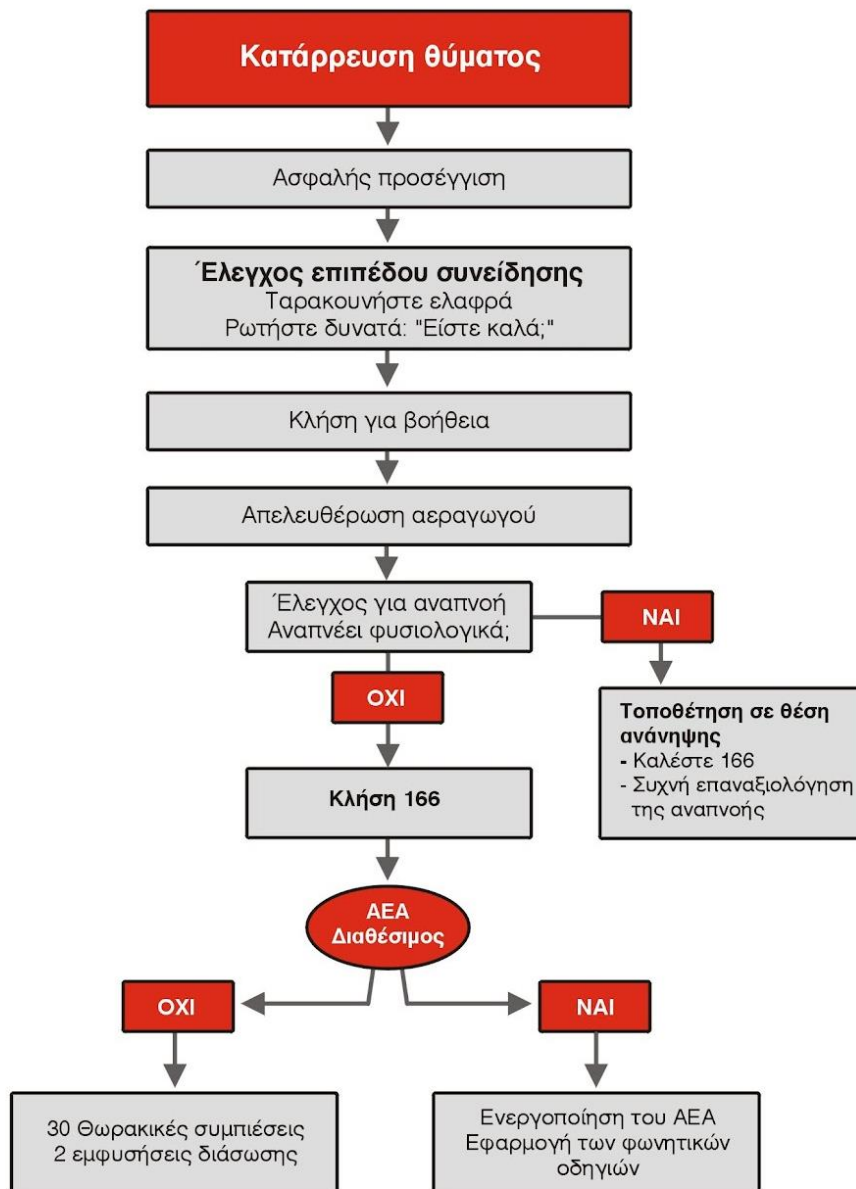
Κατάρρευση θύματος

Ασφαλής προσέγγιση

Έλεγχος επιπέδου συνείδησης
Ταρακουνήστε ελαφρά
Ρωτήστε δυνατά: "Είστε καλά;"

Κλήση για βοήθεια

Απελευθέρωση αεραγωγού

Έλεγχος για αναπνοή
Αναπνέει φυσιολογικά;

ΝΑΙ

Τοποθέτηση σε θέση ανάνηψης
- Καλέστε 166
- Συχνή επαναξιολόγηση της αναπνοής

ΟΧΙ

Κλήση 166

ΑΕΑ
Διαθέσιμος

ΟΧΙ

ΝΑΙ

30 Θωρακικές συμπιέσεις
2 εμφυσήσεις διάσωσης

Ενεργοποίηση του ΑΕΑ
Εφαρμογή των φωνητικών οδηγιών